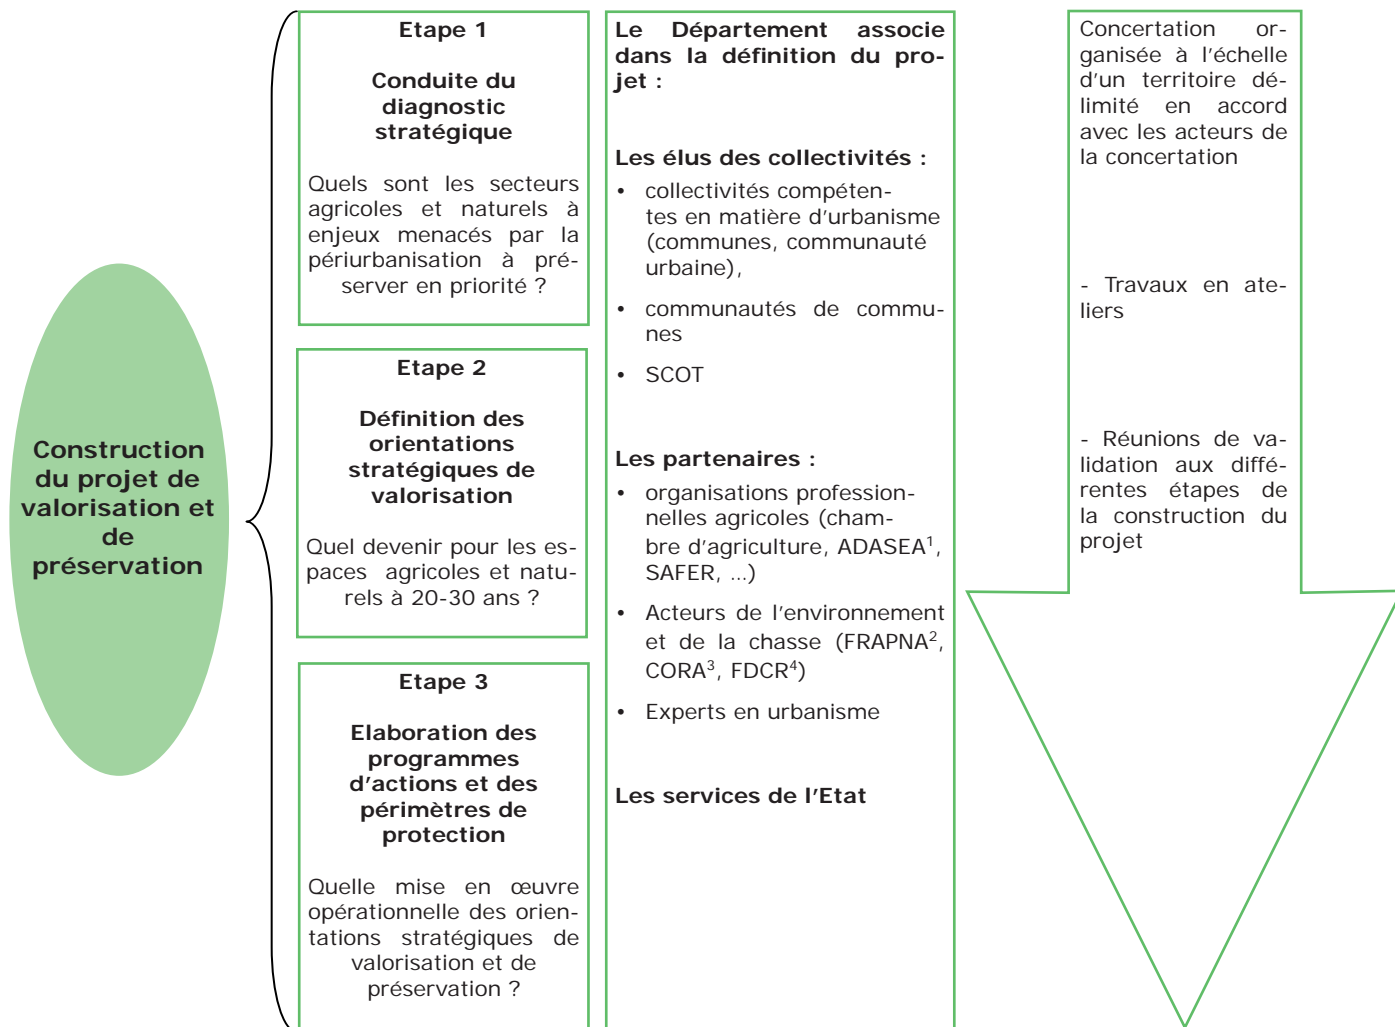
Construction du projet de valorisation et de préservation

Etape 1

Conduite du diagnostic stratégique

Quels sont les secteurs agricoles et naturels à enjeux menacés par la périurbanisation à préserver en priorité ?

Etape 2

Définition des orientations stratégiques de valorisation

Quel devenir pour les espaces agricoles et naturels à 20-30 ans ?

Etape 3

Elaboration des programmes d'actions et des périmètres de protection

Quelle mise en œuvre opérationnelle des orientations stratégiques de valorisation et de préservation ?

Le Département associe dans la définition du projet :

Les élus des collectivités :

• collectivités compétentes en matière d'urbanisme (communes, communauté urbaine),

• communautés de communes

• SCOT

Les partenaires :

• organisations professionnelles agricoles (chambre d'agriculture, ADASEA$^1$, SAFER, ...)

• Acteurs de l'environnement et de la chasse (FRAPNA$^2$, CORA$^3$, FDCR$^4$)

• Experts en urbanisme

Les services de l'Etat

Concertation organisée à l'échelle d'un territoire délimité en accord avec les acteurs de la concertation

- Travaux en ateliers

- Réunions de validation aux différentes étapes de la construction du projet